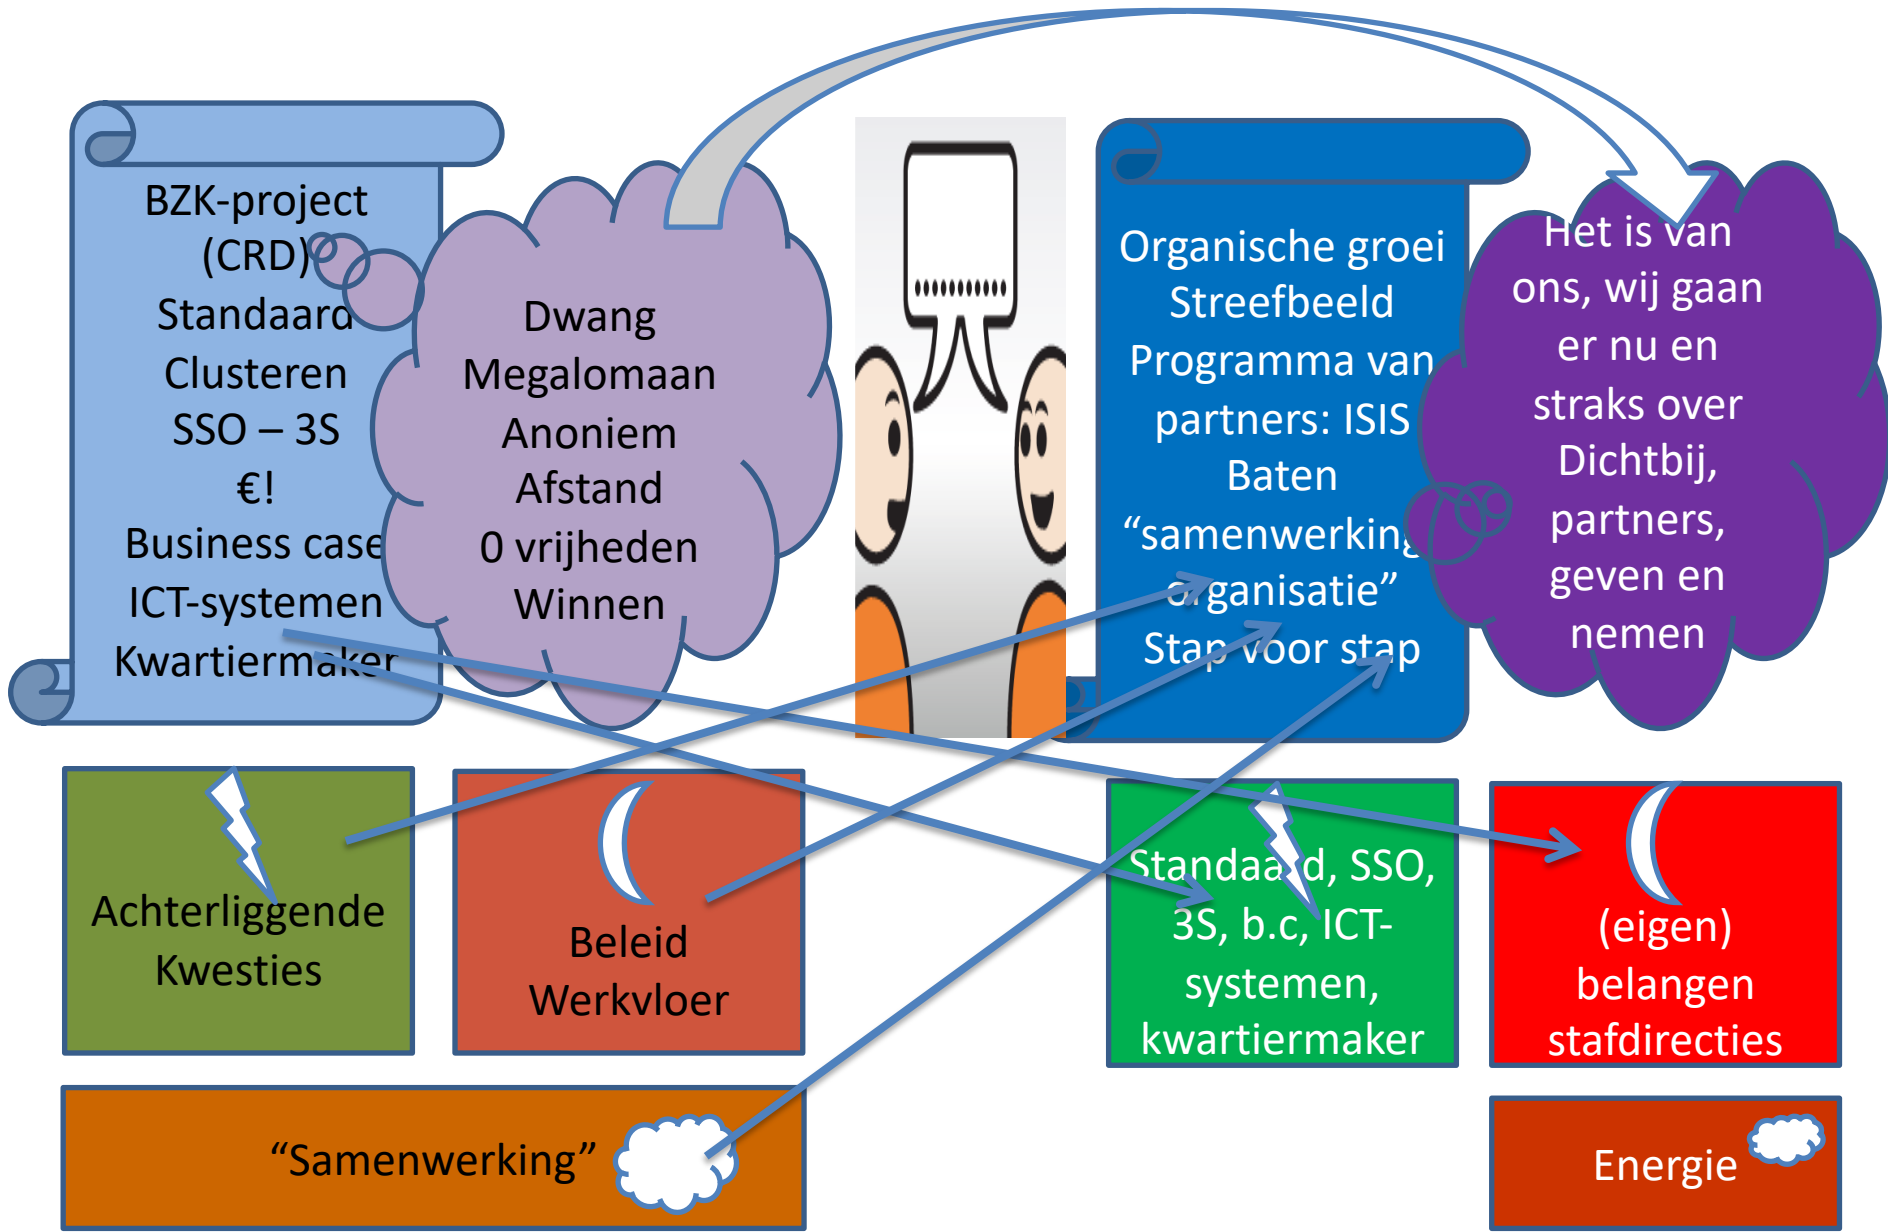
BZK-project (CRD)
Standaard
Clusteren
SSO – 3S
€!
Business case
ICT-systemen
Kwartiermaker

Dwang
Megalomaan
Anoniem
Afstand
0 vrijheden
Winnen

Organische groei
Streefbeeld
Programma van partners: ISIS
Baten
“samenwerking organisatie”
Stap voor stap

Het is van ons, wij gaan er nu en straks over
Dichtbij, partners, geven en nemen

Achterliggende Kwesties

Beleid
Werkvloer

Standaard, SSO, 3S, b.c, ICT-systemen, kwartiermaker

(eigen) belangen stafdirecties

“Samenwerking”

Energie